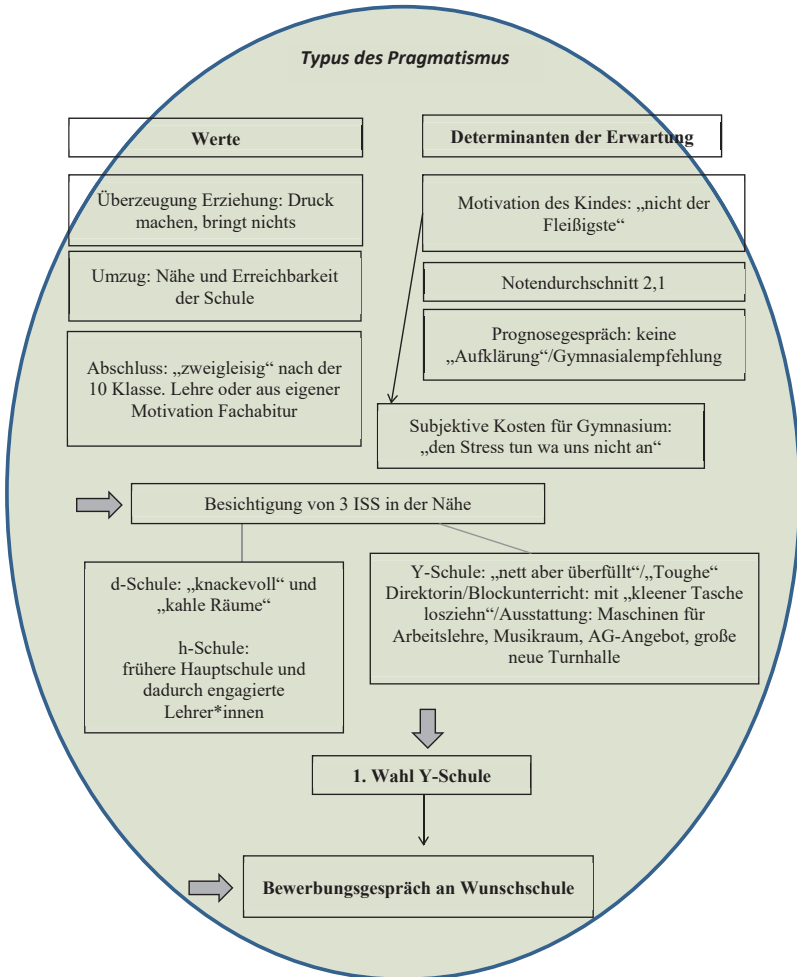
Typus des Pragmatismus

Werte

Determinanten der Erwartung

Überzeugung Erziehung: Druck machen, bringt nichts

Umzug: Nähe und Erreichbarkeit der Schule

Abschluss: „zweigleisig" nach der 10 Klasse. Lehre oder aus eigener Motivation Fachabitur

Motivation des Kindes: „nicht der Fleißigste"

Notendurchschnitt 2,1

Prognosegespräch: keine „Aufklärung"/Gymnasialempfehlung

Subjektive Kosten für Gymnasium: „den Stress tun wa uns nicht an"

Besichtigung von 3 ISS in der Nähe

d-Schule: „knackevoll" und „kahle Räume"

h-Schule: frühere Hauptschule und dadurch engagierte Lehrer*innen

Y-Schule: „nett aber überfüllt"/„Toughe" Direktorin/Blockunterricht: mit „kleener Tasche losziehn"/Ausstattung: Maschinen für Arbeitslehre, Musikraum, AG-Angebot, große neue Turnhalle

1. Wahl Y-Schule

Bewerbungsgespräch an Wunschschule